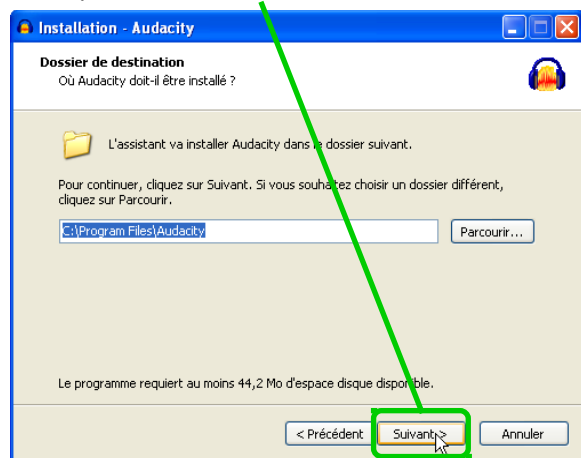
Installation - Audacity

Dossier de destination
Où Audacity doit-il être installé ?

L'assistant va installer Audacity dans le dossier suivant.

Pour continuer, cliquez sur Suivant. Si vous souhaitez choisir un dossier différent, cliquez sur Parcourir.

C:\Program Files\Audacity

Parcourir...

Le programme requiert au moins 44,2 Mo d'espace disque disponible.

< Précédent
Suivant >
Annuler